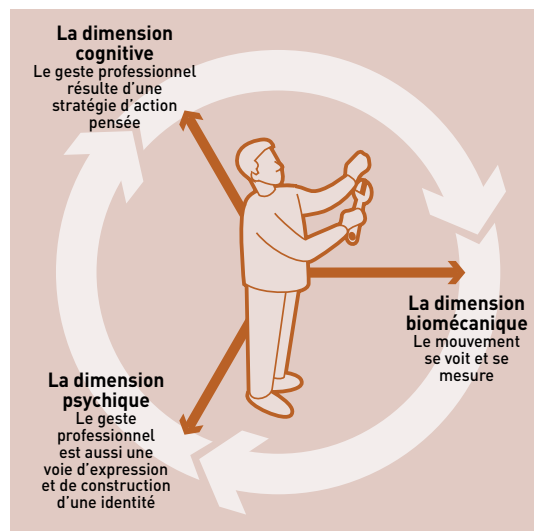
La dimension cognitive
Le geste professionnel résulte d'une stratégie d'action pensée

La dimension biomécanique
Le mouvement se voit et se mesure

La dimension psychique
Le geste professionnel est aussi une voie d'expression et de construction d'une identité